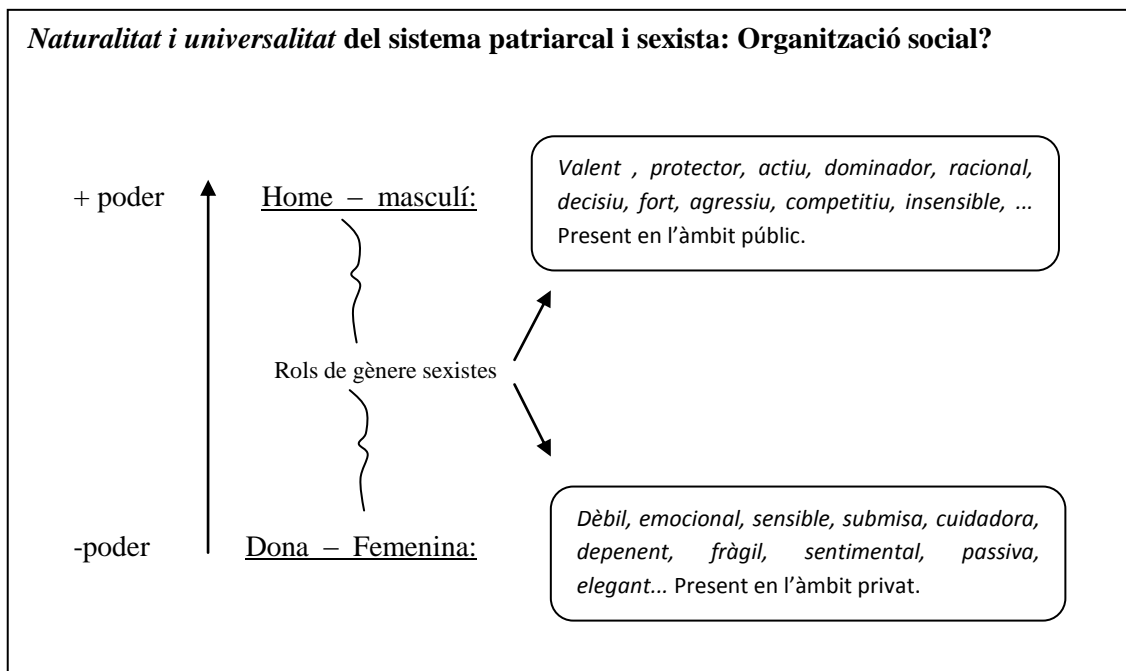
*Naturalitat i universalitat* del sistema patriarcal i sexista: Organització social?

+ poder

Home – masculí:

*Valent , protector, actiu, dominador, racional, decisiu, fort, agressiu, competitiu, insensible, ...* Present en l'àmbit públic.

Rols de gènere sexistes

-poder

Dona – Femenina:

*Dèbil, emocional, sensible, submisa, cuidadora, depenent, fràgil, sentimental, passiva, elegant...* Present en l'àmbit privat.